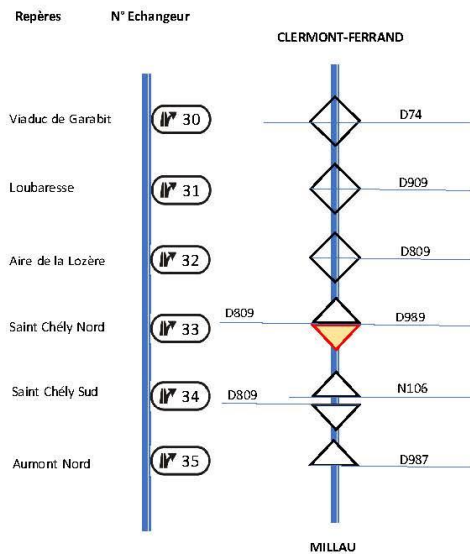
Repères

N° Echangeur

CLERMONT-FERRAND

Viaduc de Garabit 30 D74

Loubaresse 31 D909

Aire de la Lozère 32 D809

Saint Chély Nord 33 D809 D989

Saint Chély Sud 34 D809 N106

Aumont Nord 35 D987

MILLAU